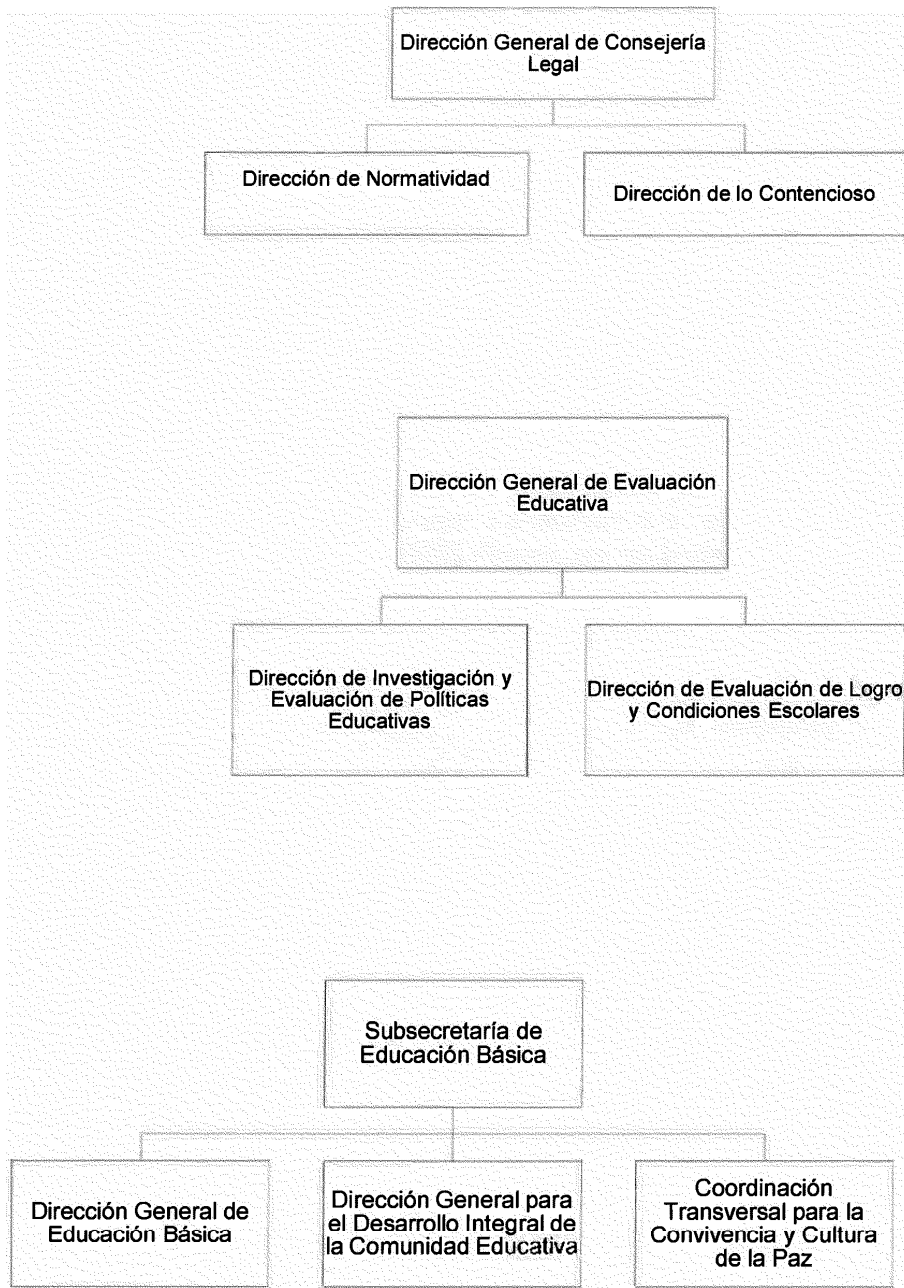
Dirección General de Consejería Legal

Dirección de Normatividad

Dirección de lo Contencioso

Dirección General de Evaluación Educativa

Dirección de Investigación y Evaluación de Políticas Educativas

Dirección de Evaluación de Logro y Condiciones Escolares

Subsecretaría de Educación Básica

Dirección General de Educación Básica

Dirección General para el Desarrollo Integral de la Comunidad Educativa

Coordinación Transversal para la Convivencia y Cultura de la Paz